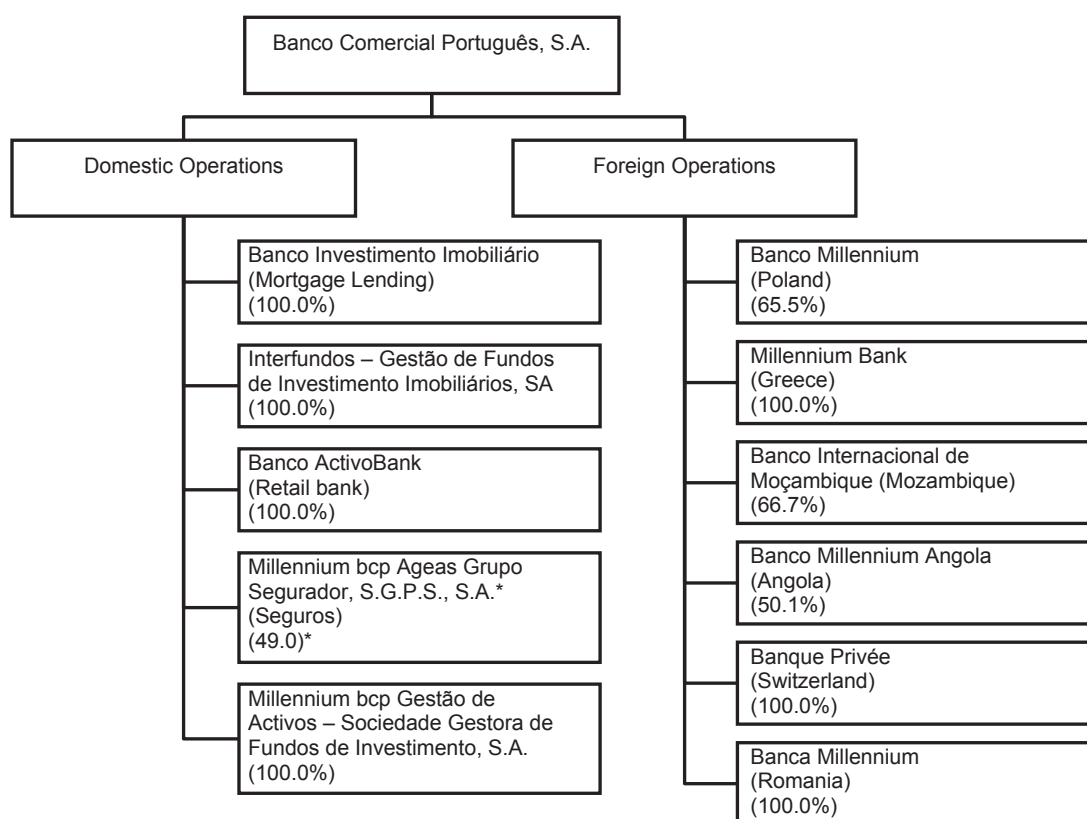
Banco Comercial Português, S.A.

Domestic Operations

Banco Investimento Imobiliário (Mortgage Lending) (100.0%)

Interfundos – Gestão de Fundos de Investimento Imobiliários, SA (100.0%)

Banco ActivoBank (Retail bank) (100.0%)

Millennium bcp Ageas Grupo Segurador, S.G.P.S., S.A.* (Seguros) (49.0)*

Millennium bcp Gestão de Activos – Sociedade Gestora de Fundos de Investimento, S.A. (100.0%)

Foreign Operations

Banco Millennium (Poland) (65.5%)

Millennium Bank (Greece) (100.0%)

Banco Internacional de Moçambique (Mozambique) (66.7%)

Banco Millennium Angola (Angola) (50.1%)

Banque Privée (Switzerland) (100.0%)

Banca Millennium (Romania) (100.0%)